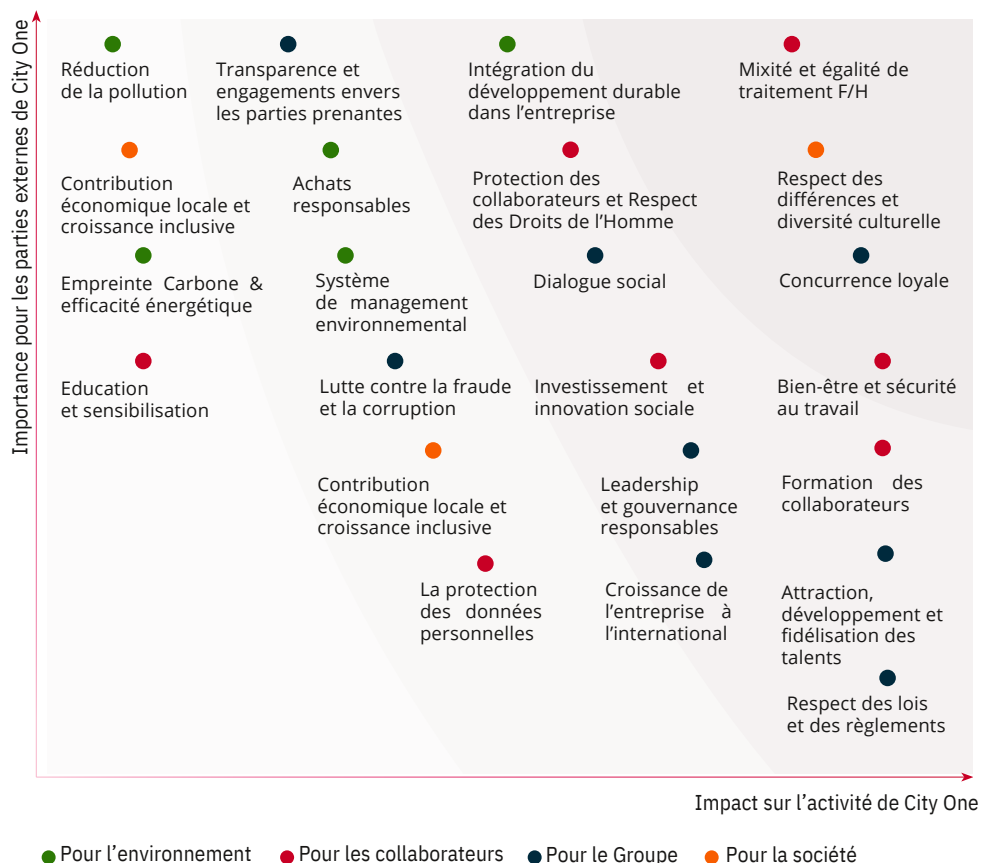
Importance pour les parties externes de City One

Réduction de la pollution

Transparence et engagements envers les parties prenantes

Intégration du développement durable dans l'entreprise

Mixité et égalité de traitement F/H

Contribution économique locale et croissance inclusive

Achats responsables

Protection des collaborateurs et Respect des Droits de l'Homme

Respect des différences et diversité culturelle

Empreinte Carbone & efficacité énergétique

Système de management environnemental

Dialogue social

Concurrence loyale

Education et sensibilisation

Lutte contre la fraude et la corruption

Investissement et innovation sociale

Bien-être et sécurité au travail

Contribution économique locale et croissance inclusive

Leadership et gouvernance responsables

Formation des collaborateurs

La protection des données personnelles

Croissance de l'entreprise à l'international

Attraction, développement et fidélisation des talents

Respect des lois et des règlements

Impact sur l'activité de City One

Pour l'environnement Pour les collaborateurs Pour le Groupe Pour la société